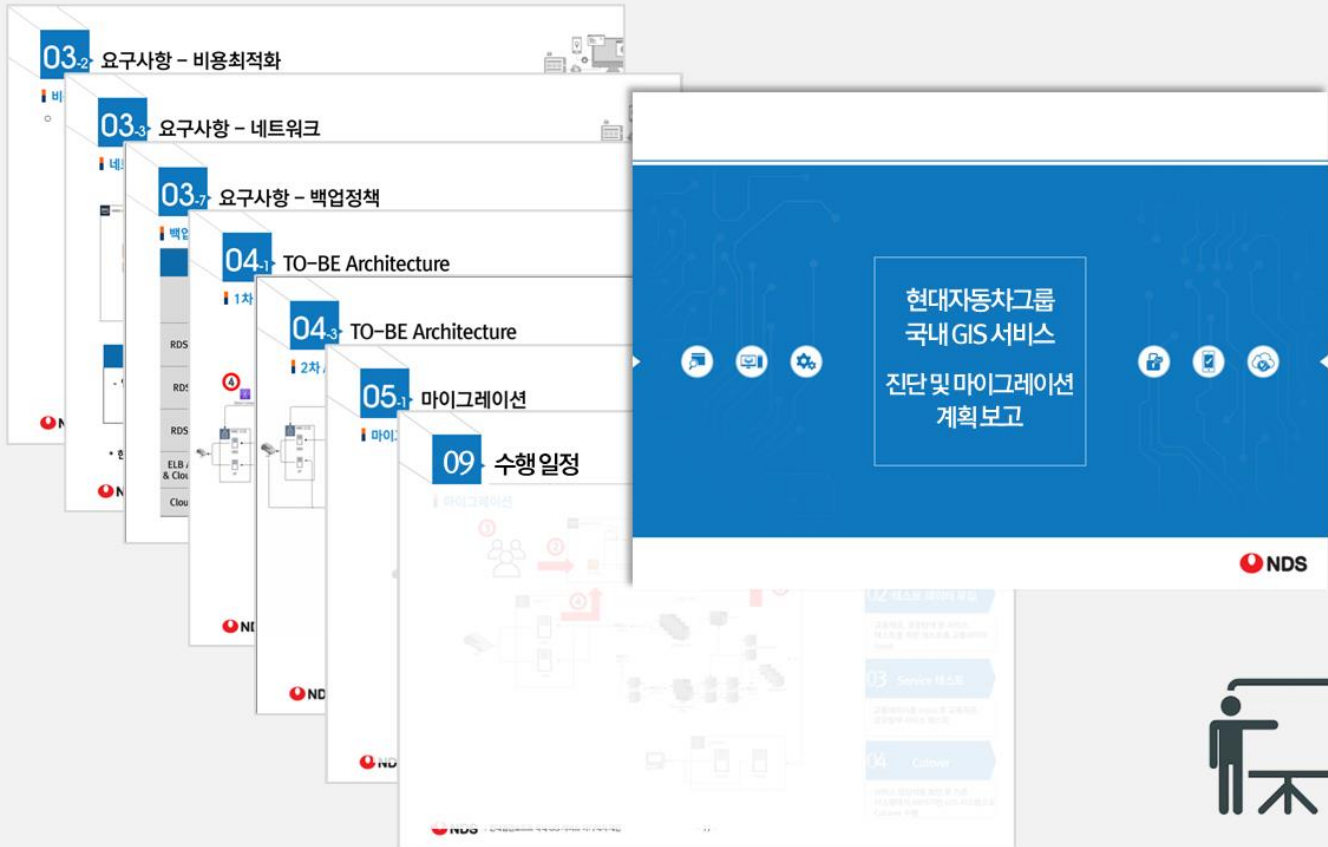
03-2 요구사항 – 비용최적화

비

NDS

03-3 요구사항 – 네트워크

네

NDS

03-7 요구사항 – 백업정책

백업

RDS

RDS

RDS

ELB & Clou

Clou

04-1 TO-BE Architecture

1차

NDS

04-3 TO-BE Architecture

2차

NDS

05-1 마이그레이션

마이

NDS

09 수행 일정

마이그레이션

02 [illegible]

03 Service 테스트

04 Cutover

NDS

현대자동차그룹
국내 GIS 서비스
진단 및 마이그레이션
계획보고

NDS